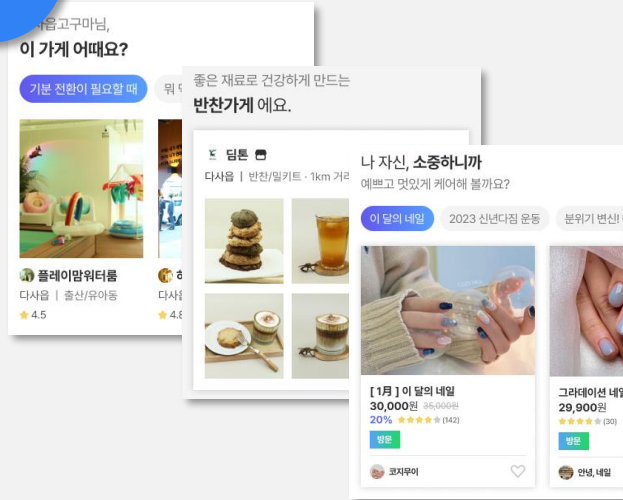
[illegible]고구마님,
이 가게 어때요?

기분 전환이 필요할 때
뭐 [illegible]

플레이맘워터룸
다사읍 | 출산/유아동
4.5

하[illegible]
다사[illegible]
4.8

좋은 재료로 건강하게 만드는
반찬가게 에요.

딤톤
다사읍 | 반찬/밀키트 · 1km 거리

나 자신, 소중하니까
예쁘고 멋있게 케어해 볼까요?

이 달의 네일
2023 신년다짐 운동
분위기 변신

[ 1月 ] 이 달의 네일
30,000원 35,000원
20% (142)
방문
코지무이

그라데이션 네일
29,900원
(30)
방문
안녕, 네일